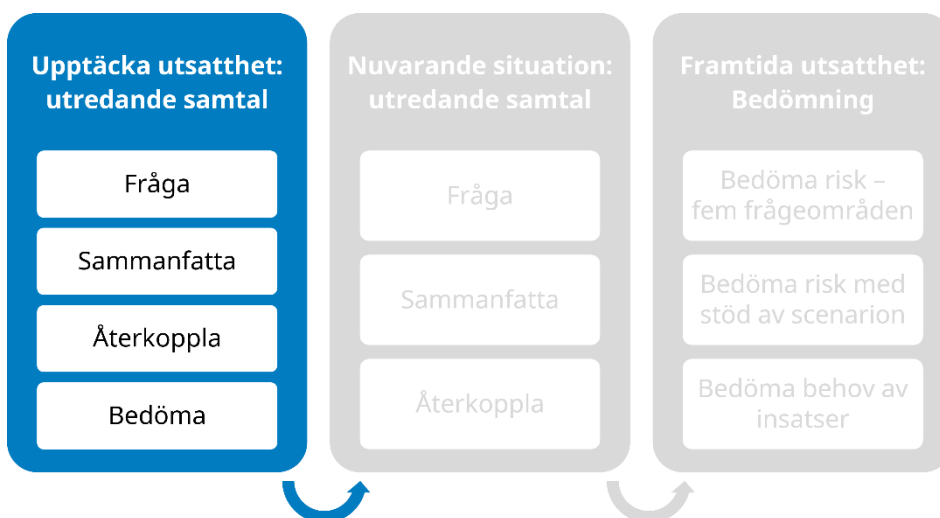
Upptäcka utsatthet: utredande samtal

Fråga

Sammanfatta

Återkoppla

Bedöma

Nuvarande situation: utredande samtal

Fråga

Sammanfatta

Återkoppla

Framtida utsatthet: Bedömning

Bedöma risk – fem frågeområden

Bedöma risk med stöd av scenarion

Bedöma behov av insatser